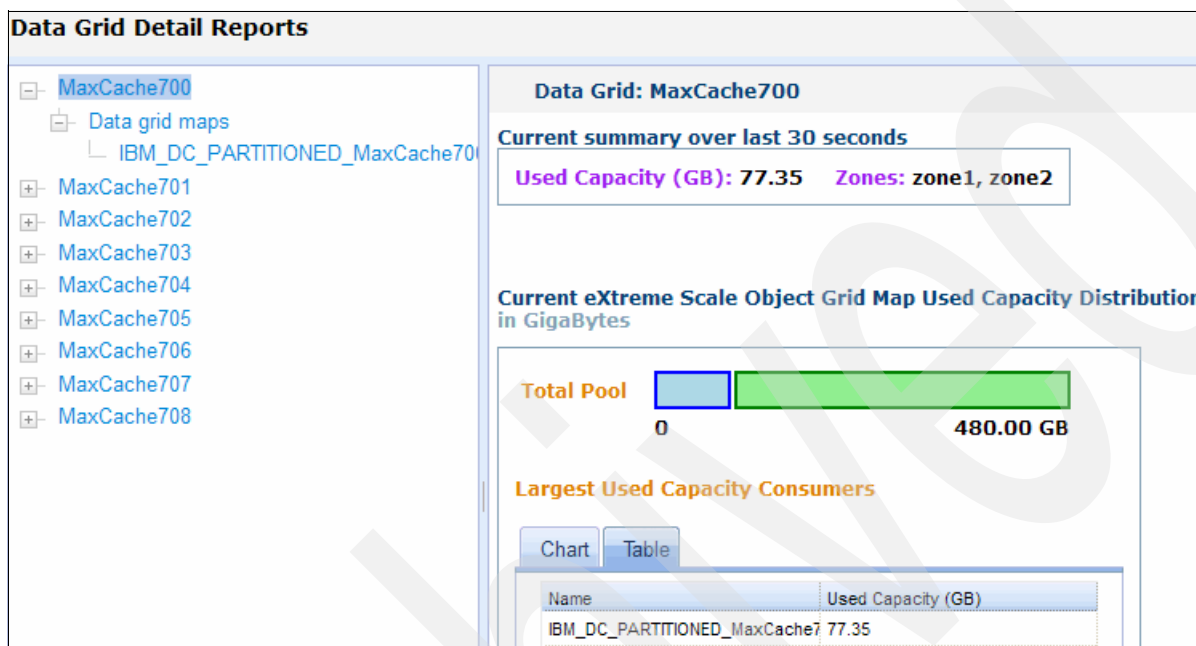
Data Grid Detail Reports

MaxCache700
Data grid maps
IBM_DC_PARTITIONED_MaxCache70
MaxCache701
MaxCache702
MaxCache703
MaxCache704
MaxCache705
MaxCache706
MaxCache707
MaxCache708

Data Grid: MaxCache700

Current summary over last 30 seconds

Used Capacity (GB): 77.35 Zones: zone1, zone2

Current eXtreme Scale Object Grid Map Used Capacity Distributio in GigaBytes

Total Pool
0
480.00 GB

Largest Used Capacity Consumers

Chart Table

| Name | Used Capacity (GB) |
|---|---|
| IBM_DC_PARTITIONED_MaxCache7 | 77.35 |